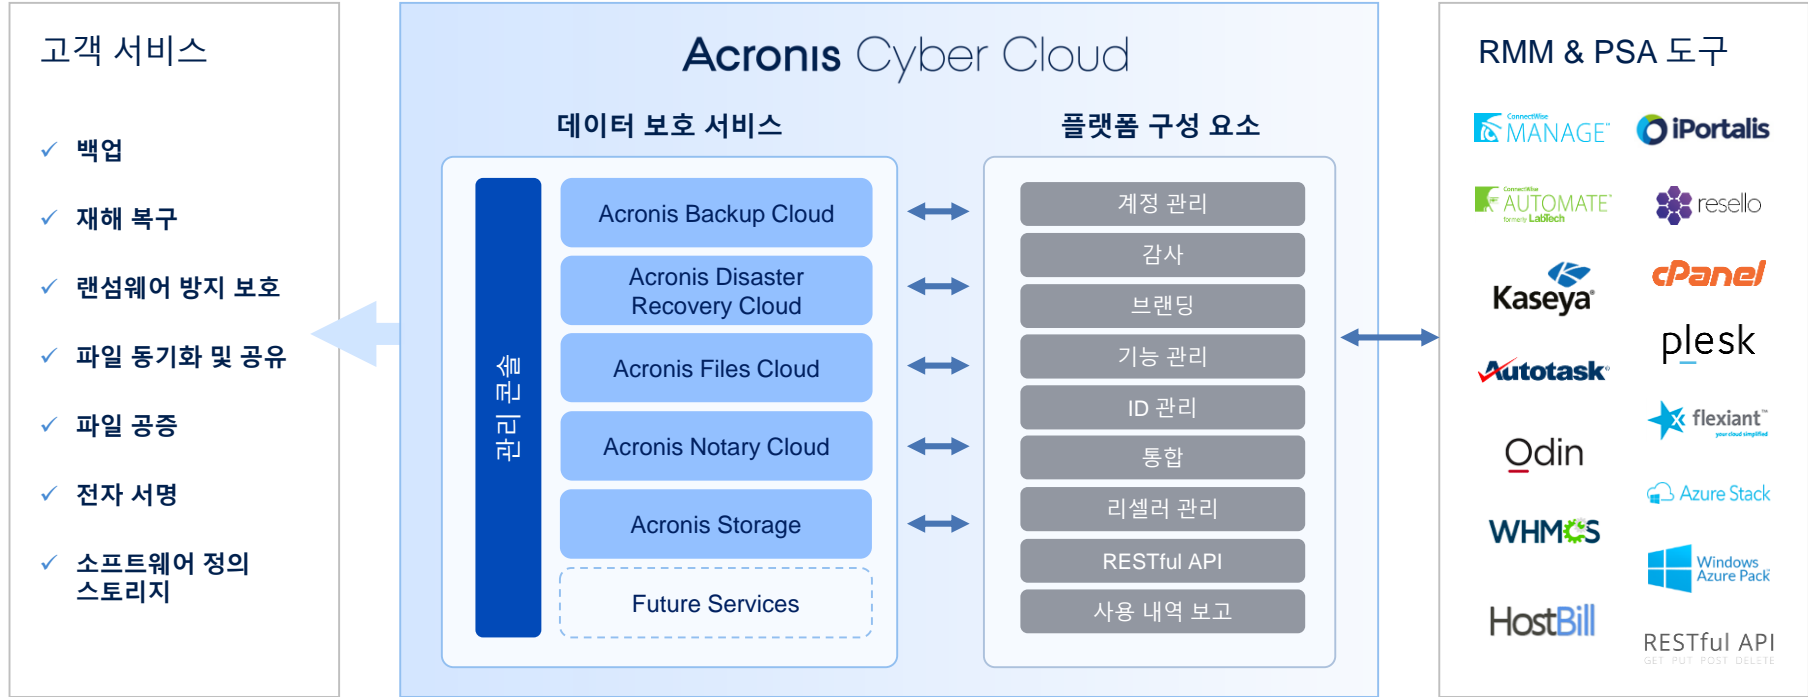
고객 서비스

✓ 백업

✓ 재해 복구

✓ 랜섬웨어 방지 보호

✓ 파일 동기화 및 공유

✓ 파일 공증

✓ 전자 서명

✓ 소프트웨어 정의 스토리지

Acronis Cyber Cloud

데이터 보호 서비스

관리 콘솔

Acronis Backup Cloud

Acronis Disaster Recovery Cloud

Acronis Files Cloud

Acronis Notary Cloud

Acronis Storage

Future Services

플랫폼 구성 요소

계정 관리

감사

브랜딩

기능 관리

ID 관리

통합

리셀러 관리

RESTful API

사용 내역 보고

RMM & PSA 도구

ConnectWise MANAGE

iPortalis

ConnectWise AUTOMATE formerly LabTech

resello

Kaseya

cPanel

plesk

Autotask

flexiant your cloud simplified

Odin

Azure Stack

WHMCS

Windows Azure Pack

HostBill

RESTful API
GET PUT POST DELETE